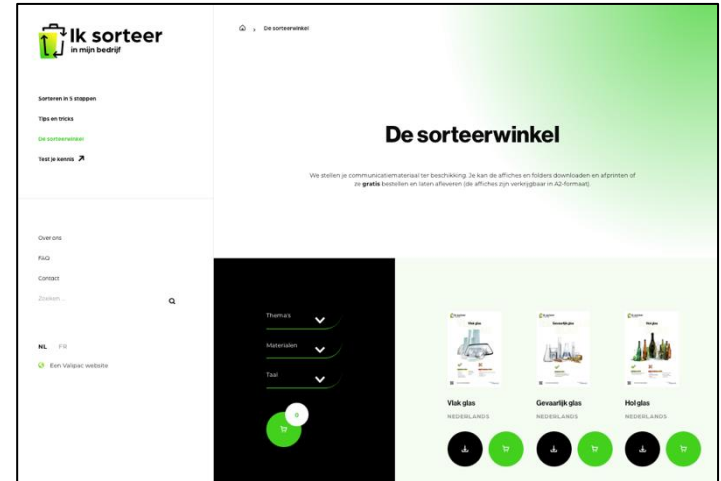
Ik sorteer
in mijn bedrijf

Sorteren in 5 stappen
Tips en tricks
De sorteerwinkel
Test je kennis ↗

Over ons
FAQ
Contact
Zoeken ...

NL FR
Een Valipac website

De sorteerwinkel

De sorteerwinkel

We stellen je communicatiemateriaal ter beschikking. Je kan de affiches en folders downloaden en afprinten of ze **gratis** bestellen en laten afleveren (de affiches zijn verkrijgbaar in A2-formaat).

Thema's
Materialen
Taal

0

Vlak glas
Gevaarlijk glas
Hol glas

Vlak glas
NEDERLANDS

Gevaarlijk glas
NEDERLANDS

Hol glas
NEDERLANDS